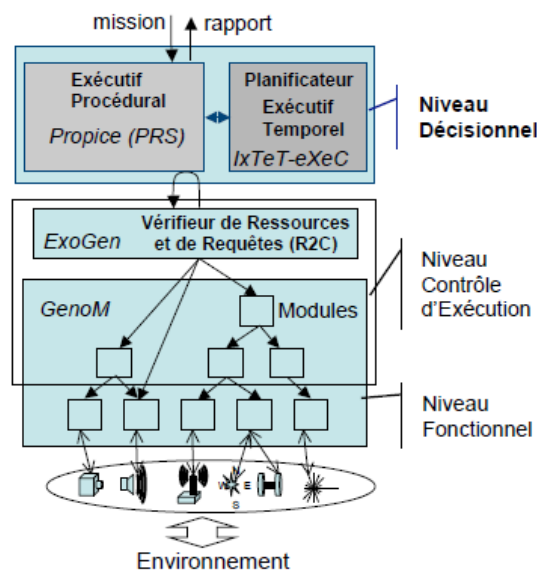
mission
rapport

Exécutif Procédural
Propice (PRS)

Planificateur
Exécutif Temporel
IxTeT-eXeC

Niveau Décisionnel

ExoGen
Vérifieur de Ressources et de Requêtes (R2C)

GenoM
Modules

Niveau Contrôle d'Exécution

Niveau Fonctionnel

W
E
S

Environnement